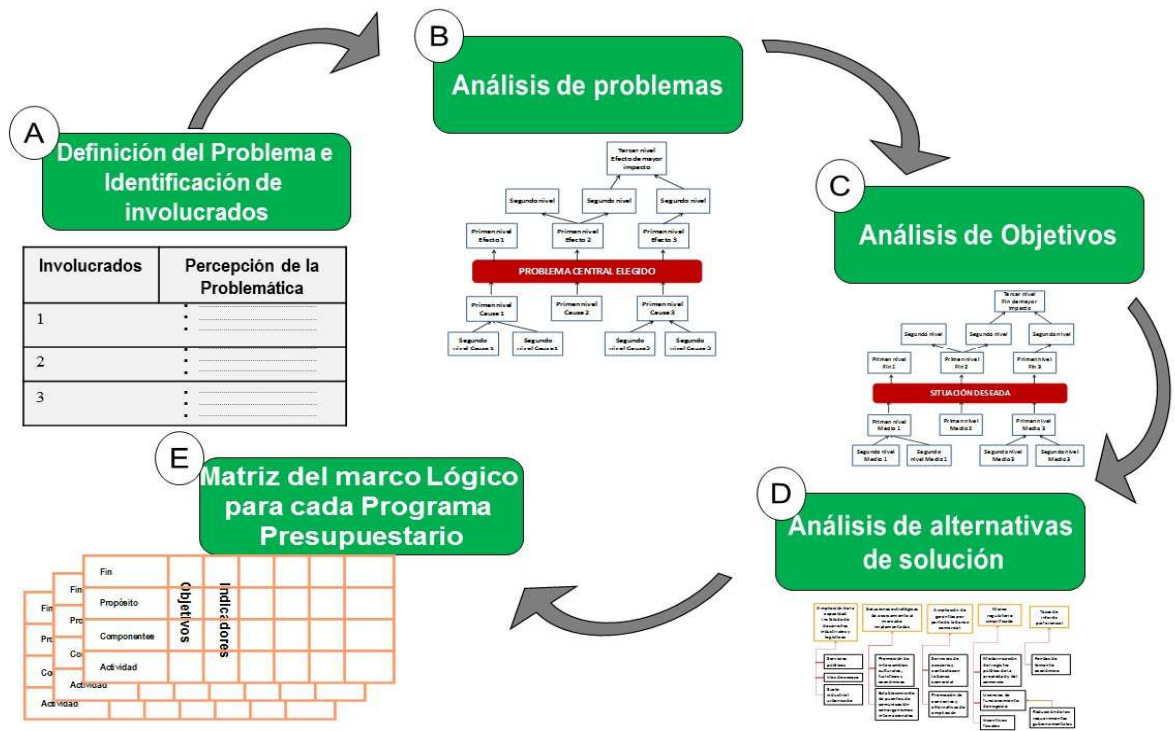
A

Definición del Problema e Identificación de involucrados

| Involucrados | Percepción de la Problemática |
|---|---|
| 1 | • ............ • ............ • ............ |
| 2 | • ............ • ............ |
| 3 | • ............ • ............ • ............ |

B

Análisis de problemas

Tercer nivel Efecto de mayor impacto

Segundo nivel

Segundo nivel

Segundo nivel

Primer nivel Efecto 1

Primer nivel Efecto 2

Primer nivel Efecto 3

PROBLEMA CENTRAL ELEGIDO

Primer nivel Causa 1

Primer nivel Causa 2

Primer nivel Causa 3

Segundo nivel Causa 1

Segundo nivel Causa 1

Segundo nivel Causa 3

Segundo nivel Causa 3

C

Análisis de Objetivos

Tercer nivel Fin de mayor impacto

Segundo nivel

Segundo nivel

Segundo nivel

Primer nivel Fin 1

Primer nivel Fin 2

Primer nivel Fin 3

SITUACIÓN DESEADA

Primer nivel Medio 1

Primer nivel Medio 2

Primer nivel Medio 3

Segundo nivel Medio 1

Segundo nivel Medio 1

Segundo nivel Medio 3

Segundo nivel Medio 3

D

Análisis de alternativas de solución

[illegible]

E

Matriz del marco Lógico para cada Programa Presupuestario

Fin

Propósito

Componentes

Actividad

Objetivos

Indicadores

Fin

Pro

Co

Actividad

Fin

Pro

Co

Actividad